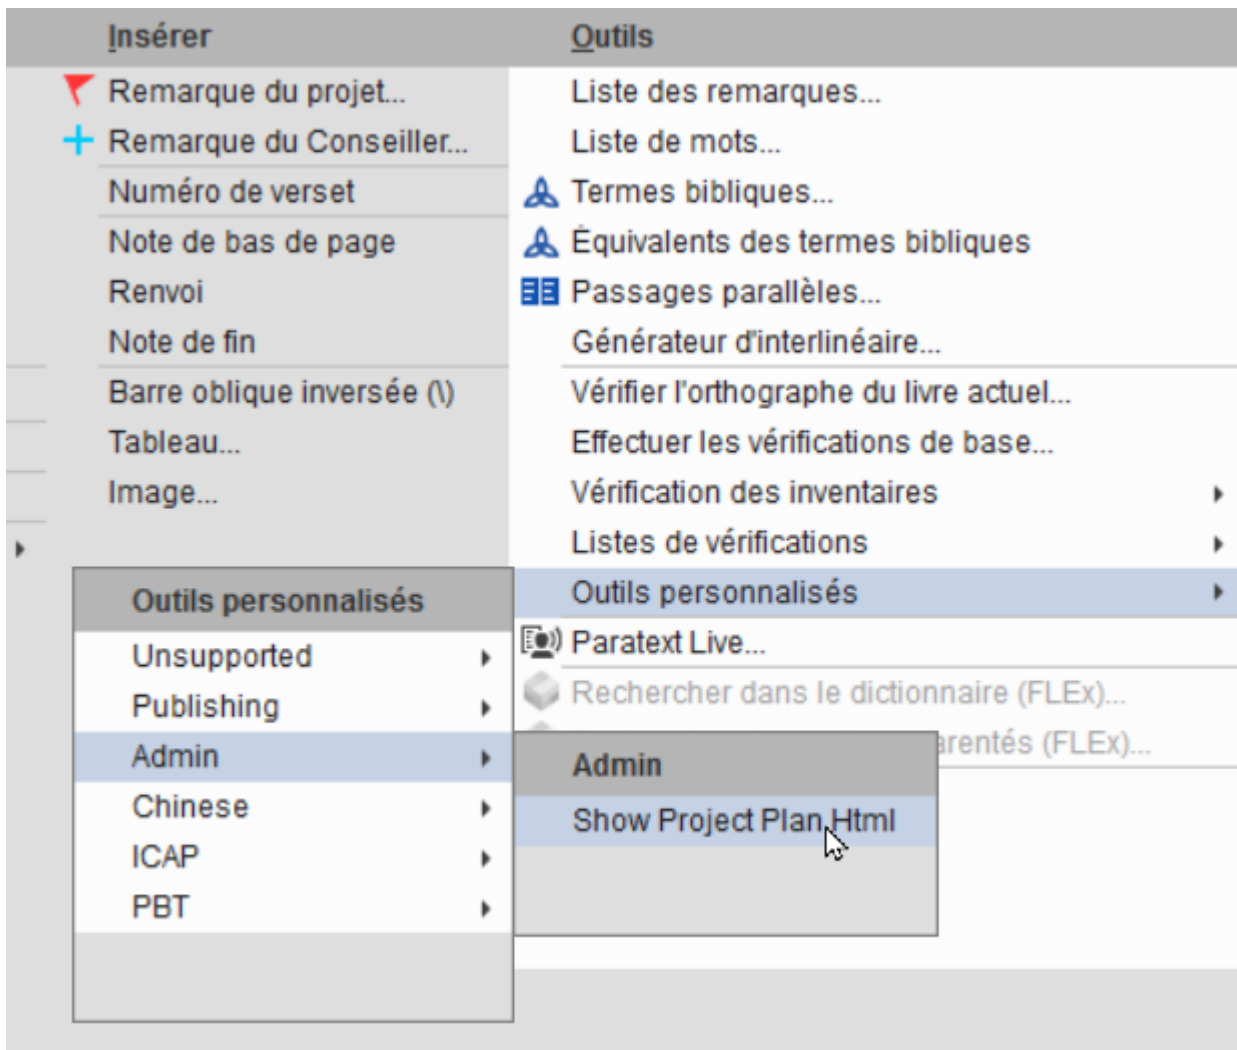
Insérer

Remarque du projet...
Remarque du Conseiller...
Numéro de verset
Note de bas de page
Renvoi
Note de fin
Barre oblique inversée (\)
Tableau...
Image...

Outils

Liste des remarques...
Liste de mots...
Termes bibliques...
Équivalents des termes bibliques
Passages parallèles...
Générateur d'interlinéaire...
Vérifier l'orthographe du livre actuel...
Effectuer les vérifications de base...
Vérification des inventaires
Listes de vérifications
Outils personnalisés
Paratext Live...
Rechercher dans le dictionnaire (FLEx)...
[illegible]rentés (FLEx)...

Outils personnalisés

Unsupported
Publishing
Admin
Chinese
ICAP
PBT

Admin

Show Project Plan Html